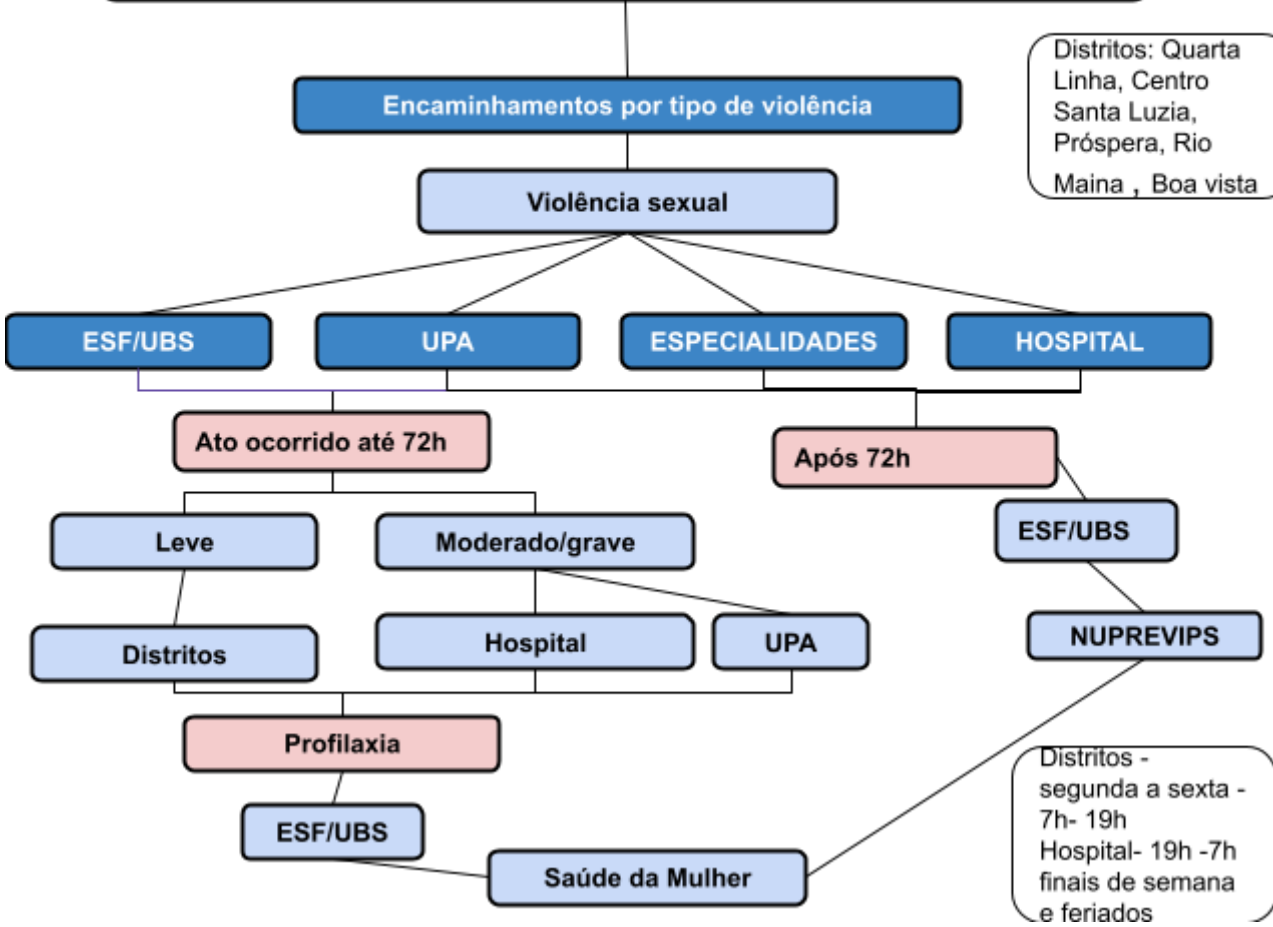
Distritos: Quarta Linha, Centro Santa Luzia, Próspera, Rio Maina , Boa vista

Encaminhamentos por tipo de violência

Violência sexual

ESF/UBS

UPA

ESPECIALIDADES

HOSPITAL

Ato ocorrido até 72h

Após 72h

Leve

Moderado/grave

ESF/UBS

Distritos

Hospital

UPA

NUPREVIPS

Profilaxia

Distritos - segunda a sexta - 7h- 19h
Hospital- 19h -7h finais de semana e feriados

ESF/UBS

Saúde da Mulher